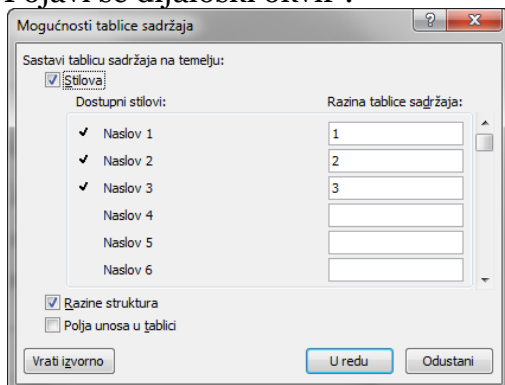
Pojavi se dijaloški okvir :

Mogućnosti tablice sadržaja

?

Sastavi tablicu sadržaja na temelju:

Stilova

Dostupni stilovi:

Razina tablice sadržaja:

| | |
|---|---|
| ✓ Naslov 1 | 1 |
| ✓ Naslov 2 | 2 |
| ✓ Naslov 3 | 3 |
| Naslov 4 | |
| Naslov 5 | |
| Naslov 6 | |

Razine struktura

Polja unosa u tablici

Vrati izvorno

U redu

Odustani